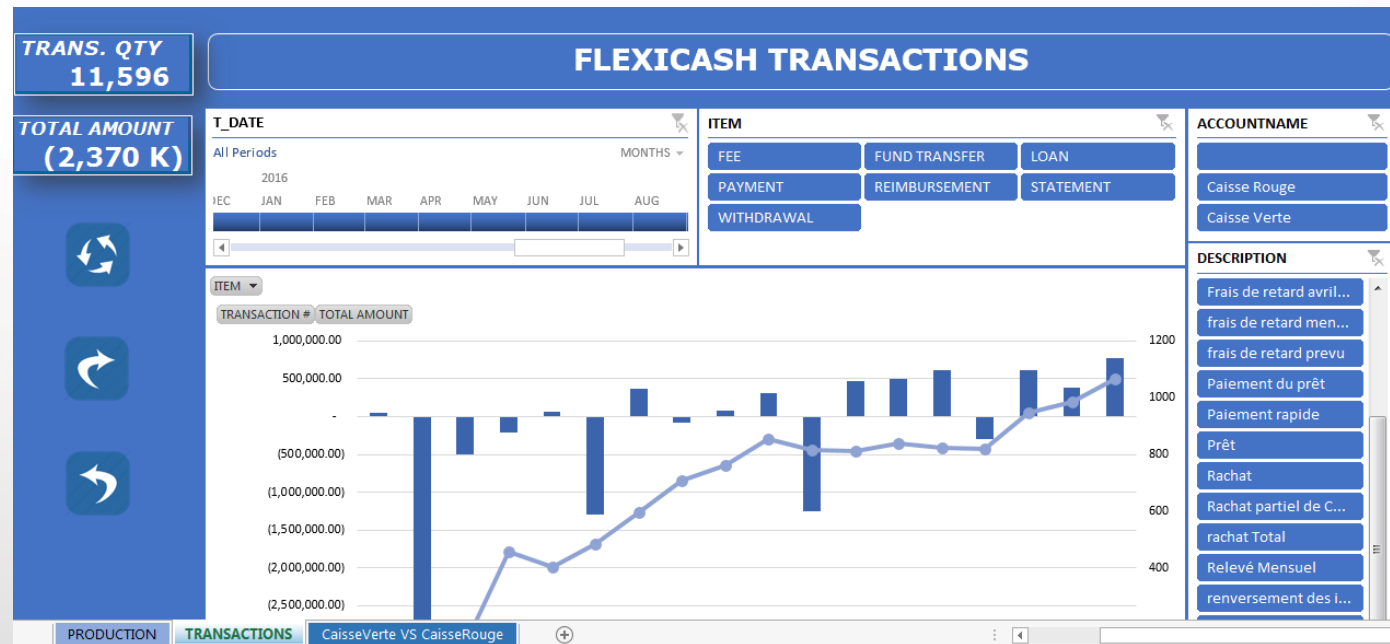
TRANS. QTY
11,596

TOTAL AMOUNT
(2,370 K)

FLEXICASH TRANSACTIONS

T_DATE
All Periods
MONTHS
2016
DEC JAN FEB MAR APR MAY JUN JUL AUG

ITEM
FEE
FUND TRANSFER
LOAN
PAYMENT
REIMBURSEMENT
STATEMENT
WITHDRAWAL

ACCOUNTNAME
Caisse Rouge
Caisse Verte

DESCRIPTION
Frais de retard avril...
frais de retard men...
frais de retard prevu
Paiement du prêt
Paiement rapide
Prêt
Rachat
Rachat partiel de C...
rachat Total
Relevé Mensuel
renversement des i...

ITEM
TRANSACTION #
TOTAL AMOUNT

1,000,000.00
500,000.00
-
(500,000.00)
(1,000,000.00)
(1,500,000.00)
(2,000,000.00)
(2,500,000.00)

1200
1000
800
600
400

PRODUCTION
TRANSACTIONS
CaisseVerte VS CaisseRouge